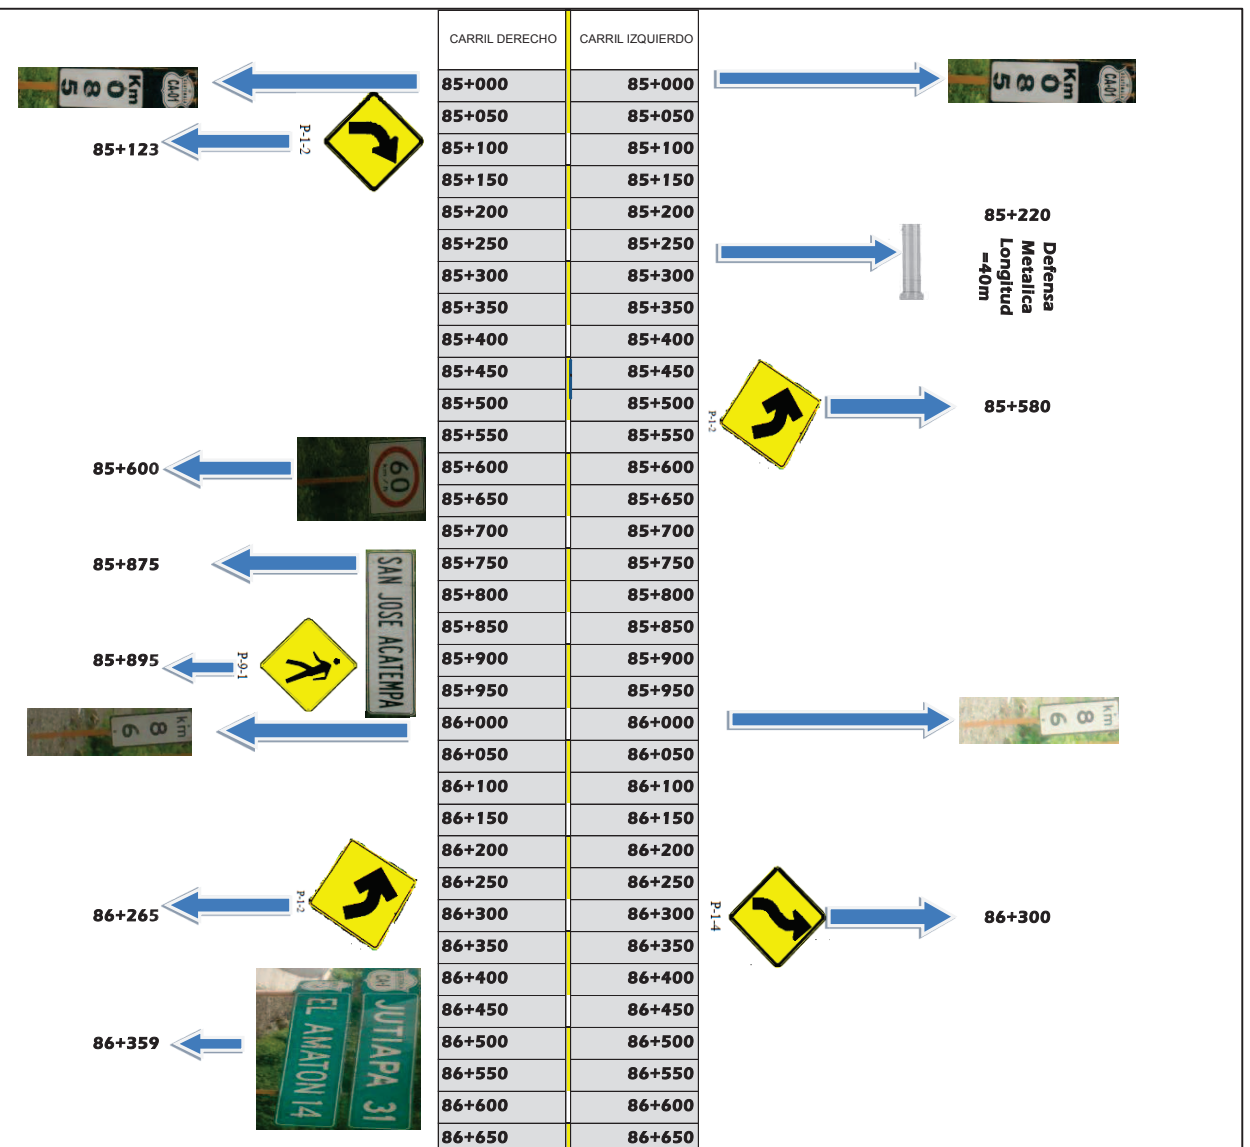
| CARRIL DERECHO | CARRIL IZQUIERDO |
|---|---|
| 85+000 | 85+000 |
| 85+050 | 85+050 |
| 85+100 | 85+100 |
| 85+150 | 85+150 |
| 85+200 | 85+200 |
| 85+250 | 85+250 |
| 85+300 | 85+300 |
| 85+350 | 85+350 |
| 85+400 | 85+400 |
| 85+450 | 85+450 |
| 85+500 | 85+500 |
| 85+550 | 85+550 |
| 85+600 | 85+600 |
| 85+650 | 85+650 |
| 85+700 | 85+700 |
| 85+750 | 85+750 |
| 85+800 | 85+800 |
| 85+850 | 85+850 |
| 85+900 | 85+900 |
| 85+950 | 85+950 |
| 86+000 | 86+000 |
| 86+050 | 86+050 |
| 86+100 | 86+100 |
| 86+150 | 86+150 |
| 86+200 | 86+200 |
| 86+250 | 86+250 |
| 86+300 | 86+300 |
| 86+350 | 86+350 |
| 86+400 | 86+400 |
| 86+450 | 86+450 |
| 86+500 | 86+500 |
| 86+550 | 86+550 |
| 86+600 | 86+600 |
| 86+650 | 86+650 |

Km 085 CA-01

85+123 P-1-2

Km 085 CA-01

85+220 Defensa Metalica Longitud =40m

P-1-2 85+580

85+600 60

85+875 SAN JOSE ACATEMPA

85+895 P-9-1

km 086

km 086

86+265 P-1-2

P-1-4 86+300

86+359 EL AMATON 14 JUTIAPA 31